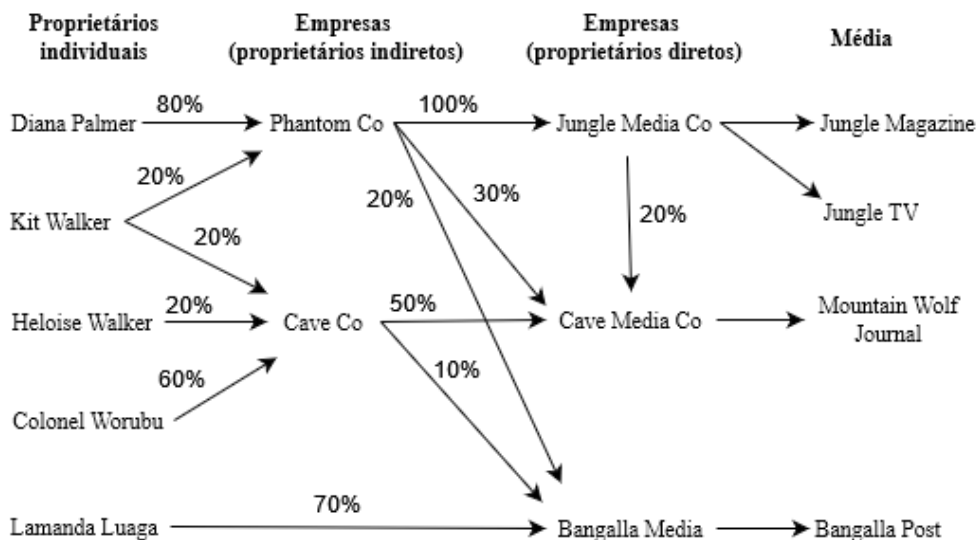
Proprietários individuais

Empresas (proprietários indiretos)

Empresas (proprietários diretos)

Média

Diana Palmer
80%
Phantom Co
100%
Jungle Media Co
Jungle Magazine

20%
Kit Walker
20%
20%
30%
20%
Jungle TV

Heloise Walker
20%
Cave Co
50%
Cave Media Co
Mountain Wolf Journal

60%
Colonel Worubu
10%

Lamanda Luaga
70%
Bangalla Media
Bangalla Post